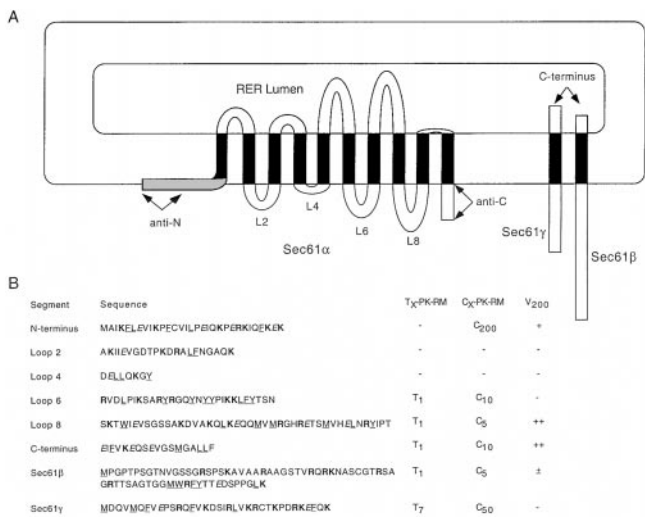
A

RER Lumen

C-terminus

anti-N

L2

L4

L6

L8

anti-C

Sec61α

Sec61γ

Sec61β

B

| Segment | Sequence | $T_X$-PK-RM | $C_X$-PK-RM | $V_{200}$ |
|---|---|---|---|---|
| N-terminus | MAIKFLEVIKPFCVILPEIQKPERKIQFKEK | - | $C_{200}$ | + |
| Loop 2 | AKIIEVGDTPKDRALFNGAQK | - | - | - |
| Loop 4 | DELLQKGY | - | - | - |
| Loop 6 | RVDLPIKSARYRGQYNYYPIKKLFYTSN | $T_1$ | $C_{10}$ | - |
| Loop 8 | SKTWIEVSGSSAKDVAKQLKEQQMVMRGHRETSMVHELNRYIPT | $T_1$ | $C_5$ | ++ |
| C-terminus | EIEVKEQSEVGSMGALLF | $T_1$ | $C_{10}$ | ++ |
| Sec61β | MPGPTPSGTNVGSSGRSPSKAVAARAAGSTVRQRKNASCGTRSA GRTTSAGTGGMWRFYTTEDSPPGLK | $T_1$ | $C_5$ | ± |
| Sec61γ | MDQVMQFVEPSRQFVKDSIRLVKRCTKPDRKEFQK | $T_7$ | $C_{50}$ | - |